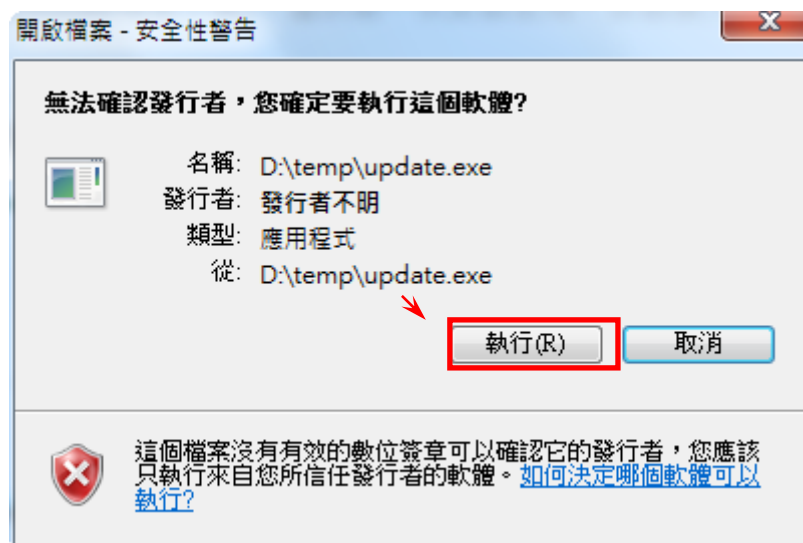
開啟檔案 - 安全性警告

無法確認發行者，您確定要執行這個軟體?

名稱: D:\temp\update.exe
發行者: 發行者不明
類型: 應用程式
從: D:\temp\update.exe

執行(R)
取消

這個檔案沒有有效的數位簽章可以確認它的發行者，您應該只執行來自您所信任發行者的軟體。如何決定哪個軟體可以執行?